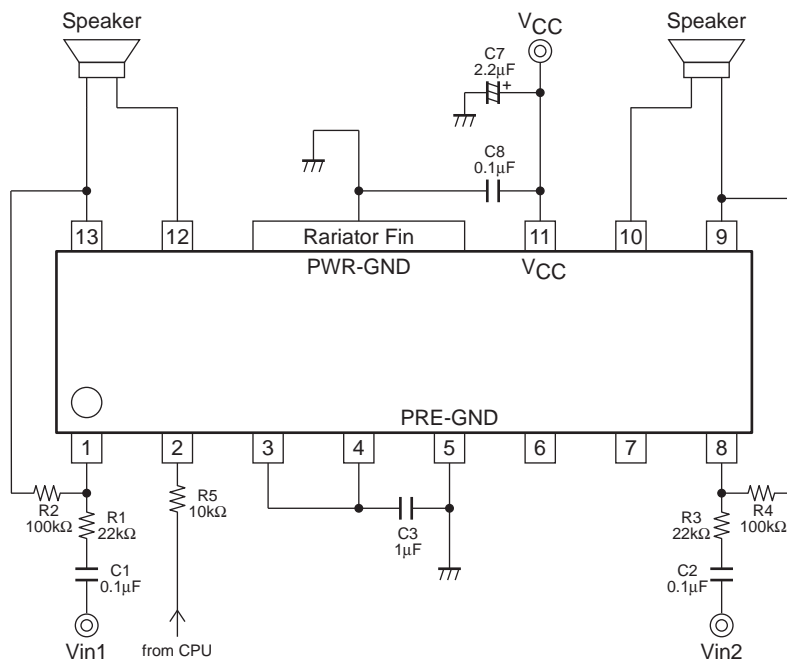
Speaker

$V_{CC}$

C7
2.2μF
+

Speaker

C8
0.1μF

13
12
Rariator Fin
11
10
9

PWR-GND
$V_{CC}$

PRE-GND

1
2
3
4
5
6
7
8

R2
100kΩ
R1
22kΩ
R5
10kΩ
C3
1μF
R3
22kΩ
R4
100kΩ
C1
0.1μF
C2
0.1μF

Vin1
from CPU
Vin2